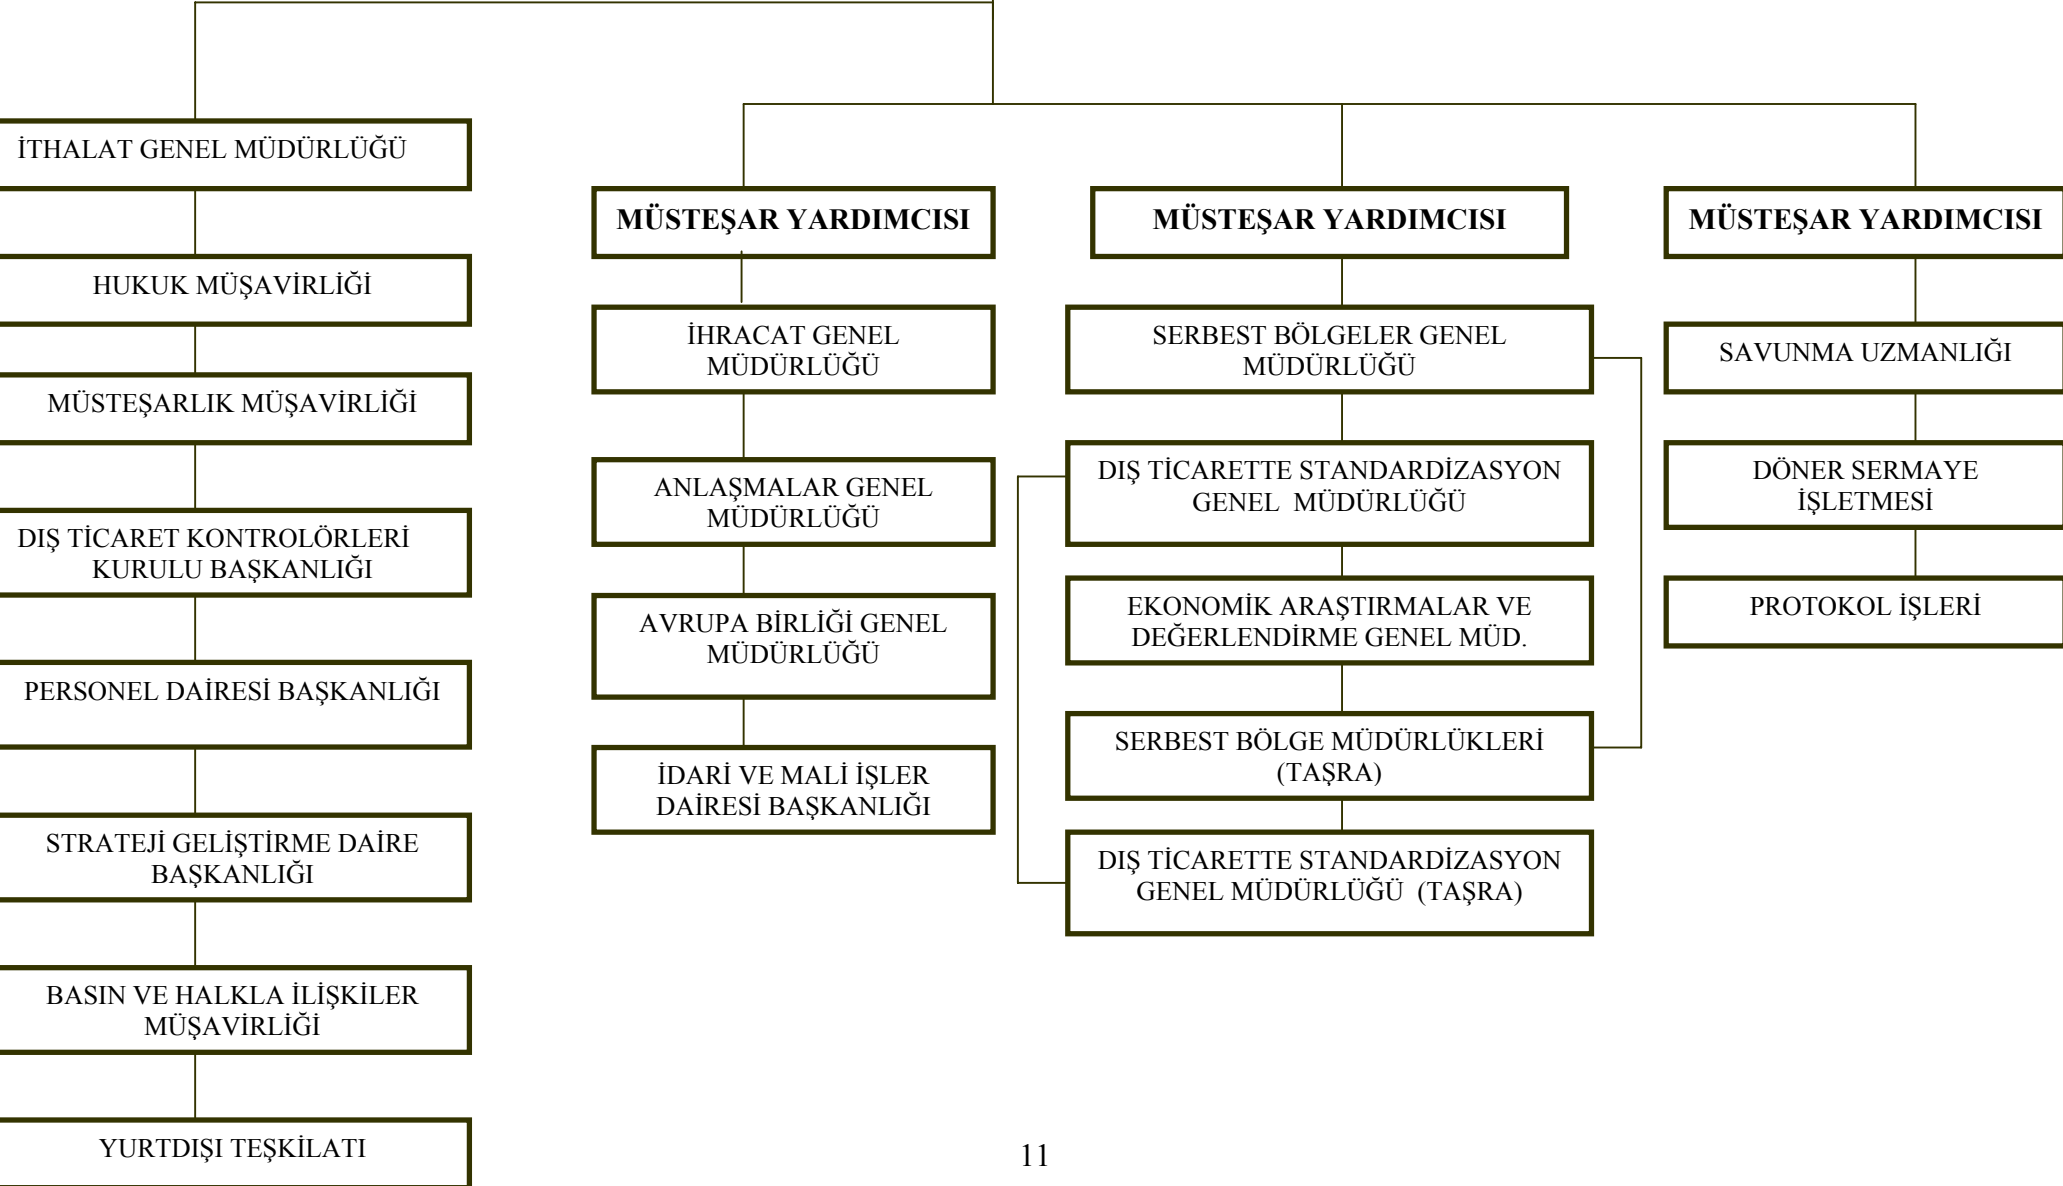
İTHALAT GENEL MÜDÜRLÜĞÜ

HUKUK MÜŞAVİRLİĞİ

MÜSTEŞARLIK MÜŞAVİRLİĞİ

DIŞ TİCARET KONTROLÖRLERİ KURULU BAŞKANLIĞI

PERSONEL DAİRESİ BAŞKANLIĞI

STRATEJİ GELİŞTİRME DAİRE BAŞKANLIĞI

BASIN VE HALKLA İLİŞKİLER MÜŞAVİRLİĞİ

YURTDIŞI TEŞKİLATI

MÜSTEŞAR YARDIMCISI

İHRACAT GENEL MÜDÜRLÜĞÜ

ANLAŞMALAR GENEL MÜDÜRLÜĞÜ

AVRUPA BİRLİĞİ GENEL MÜDÜRLÜĞÜ

İDARİ VE MALİ İŞLER DAİRESİ BAŞKANLIĞI

MÜSTEŞAR YARDIMCISI

SERBEST BÖLGELER GENEL MÜDÜRLÜĞÜ

DIŞ TİCARETTE STANDARDİZASYON GENEL MÜDÜRLÜĞÜ

EKONOMİK ARAŞTIRMALAR VE DEĞERLENDİRME GENEL MÜD.

SERBEST BÖLGE MÜDÜRLÜKLERİ (TAŞRA)

DIŞ TİCARETTE STANDARDİZASYON GENEL MÜDÜRLÜĞÜ (TAŞRA)

MÜSTEŞAR YARDIMCISI

SAVUNMA UZMANLIĞI

DÖNER SERMAYE İŞLETMESİ

PROTOKOL İŞLERİ

11